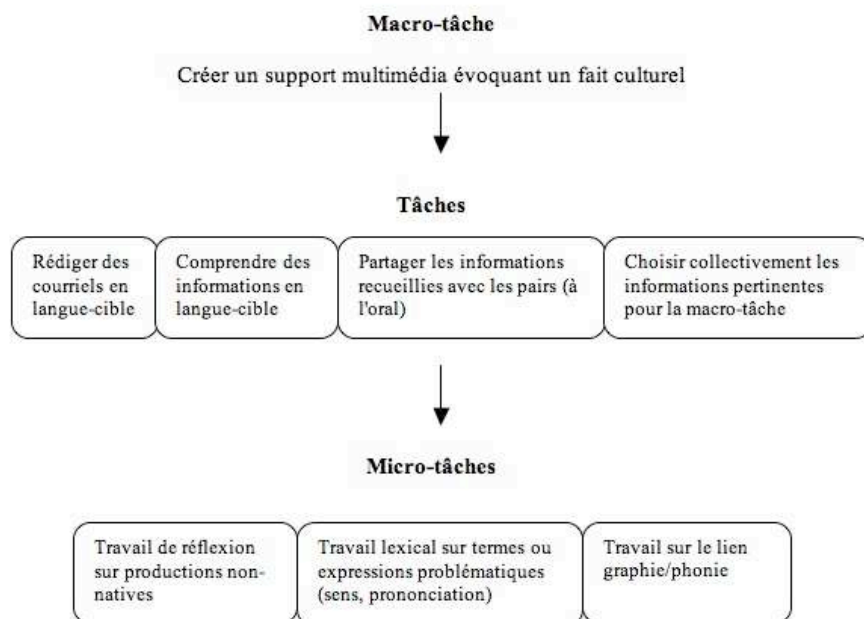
Macro-tâche

Créer un support multimédia évoquant un fait culturel

Tâches

Rédiger des courriels en langue-cible

Comprendre des informations en langue-cible

Partager les informations recueillies avec les pairs (à l'oral)

Choisir collectivement les informations pertinentes pour la macro-tâche

Micro-tâches

Travail de réflexion sur productions non-natives

Travail lexical sur termes ou expressions problématiques (sens, prononciation)

Travail sur le lien graphie/phonie